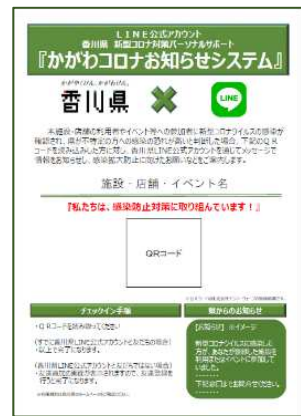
LINE公式アカウント
香川県 新型コロナ対策パーソナルサポート
『かがわコロナお知らせシステム』

香川県

LINE

本施設・店舗の利用者やイベント等への参加者に新型コロナウイルスの感染が確認され、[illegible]

施設・店舗・イベント名

「私たちは、感染防止対策に取り組んでいます！」

QRコード

チェックイン手順

・QRコードを読み取って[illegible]
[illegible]

県からのお知らせ

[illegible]